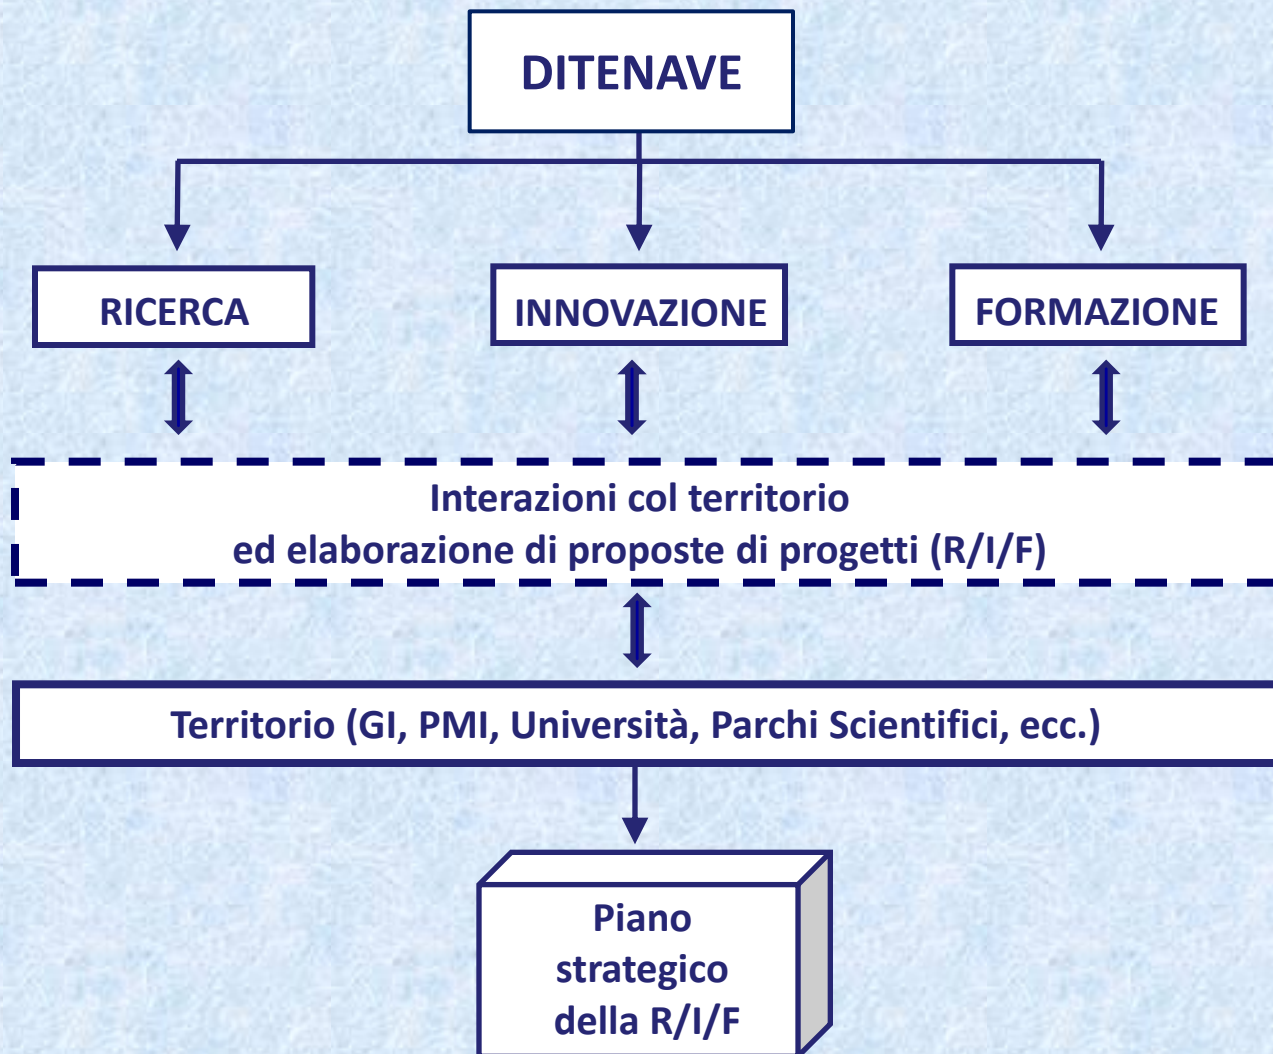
DITENAVE

RICERCA

INNOVAZIONE

FORMAZIONE

Interazioni col territorio
ed elaborazione di proposte di progetti (R/I/F)

Territorio (GI, PMI, Università, Parchi Scientifici, ecc.)

Piano
strategico
della R/I/F